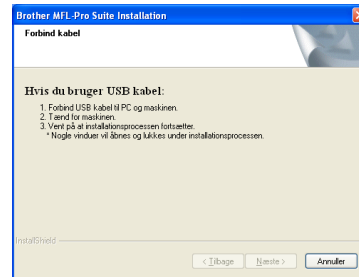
Brother MFL-Pro Suite Installation

Forbind kabel

Hvis du bruger USB kabel:

1. Forbind USB kabel til PC og maskinen.
2. Tænd for maskinen.
3. Vent på at installationsprocessen fortsætter.
* Nogle vinduer vil åbnes og lukkes under installationsprocessen.

InstallShield

< Tilbage

Næste >

Annuller